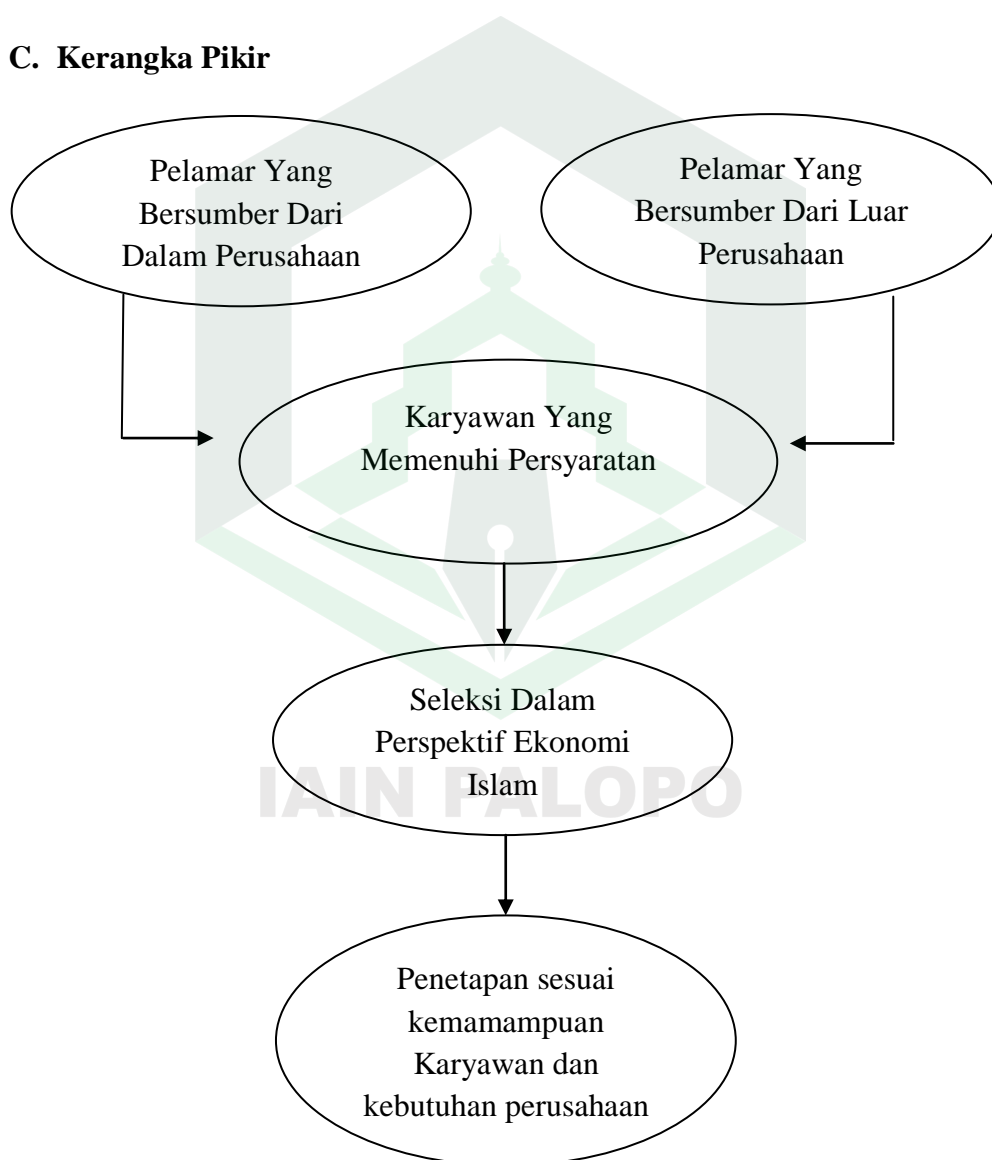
C. Kerangka Pikir

Pelamar Yang Bersumber Dari Dalam Perusahaan

Pelamar Yang Bersumber Dari Luar Perusahaan

Karyawan Yang Memenuhi Persyaratan

Seleksi Dalam Perspektif Ekonomi Islam

IAIN PALOPO

Penetapan sesuai kemamampuan Karyawan dan kebutuhan perusahaan